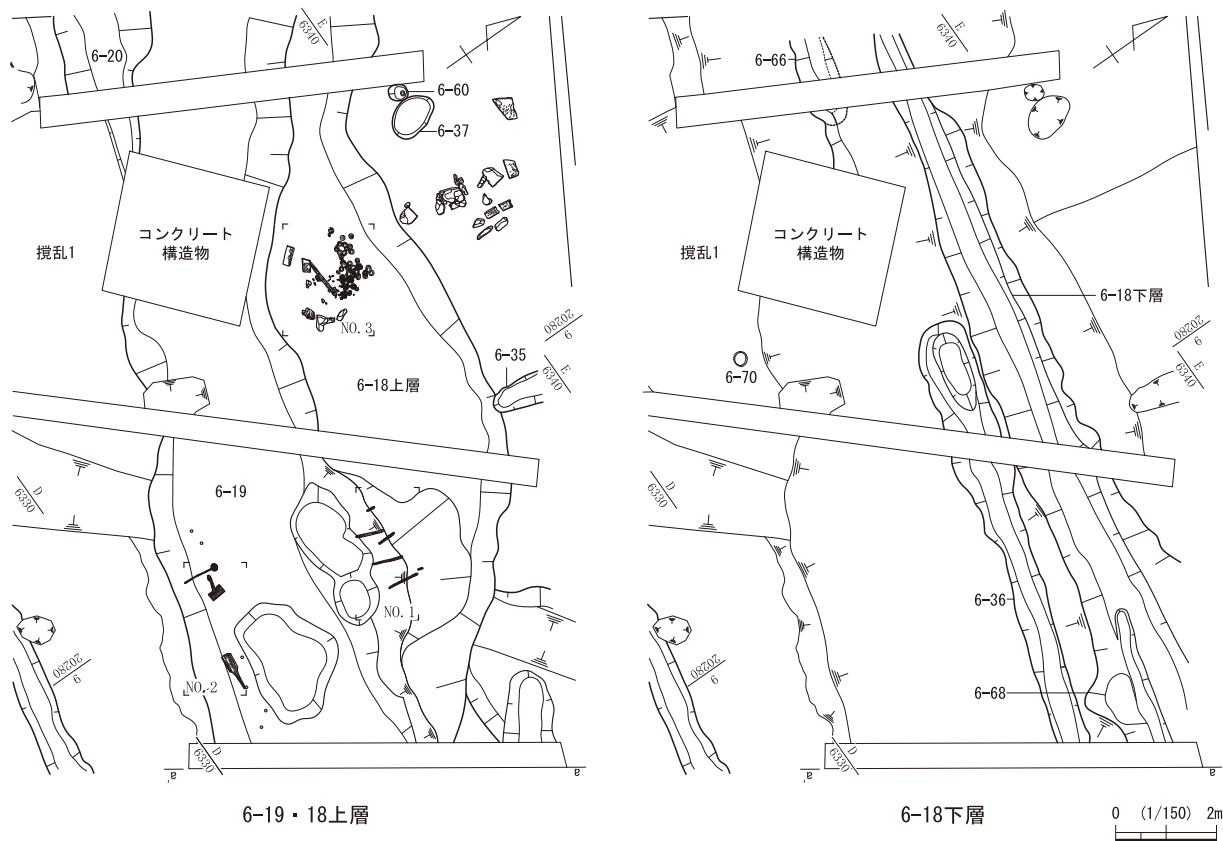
6-20
E 6340
6-60
6-37
コンクリート 構造物
撹乱1
NO. 3
20280 6
6-35
E 6340
6-18上層
6-19
D 6330
NO. 1
20280 6
NO. 2
D 6330
a'
a
6-19・18上層

6-66
E 6340
コンクリート 構造物
撹乱1
6-18下層
20280 6
E 6340
6-70
D 6330
6-36
20280 6
6-68
D 6330
a'
a
6-18下層
0 (1/150) 2m